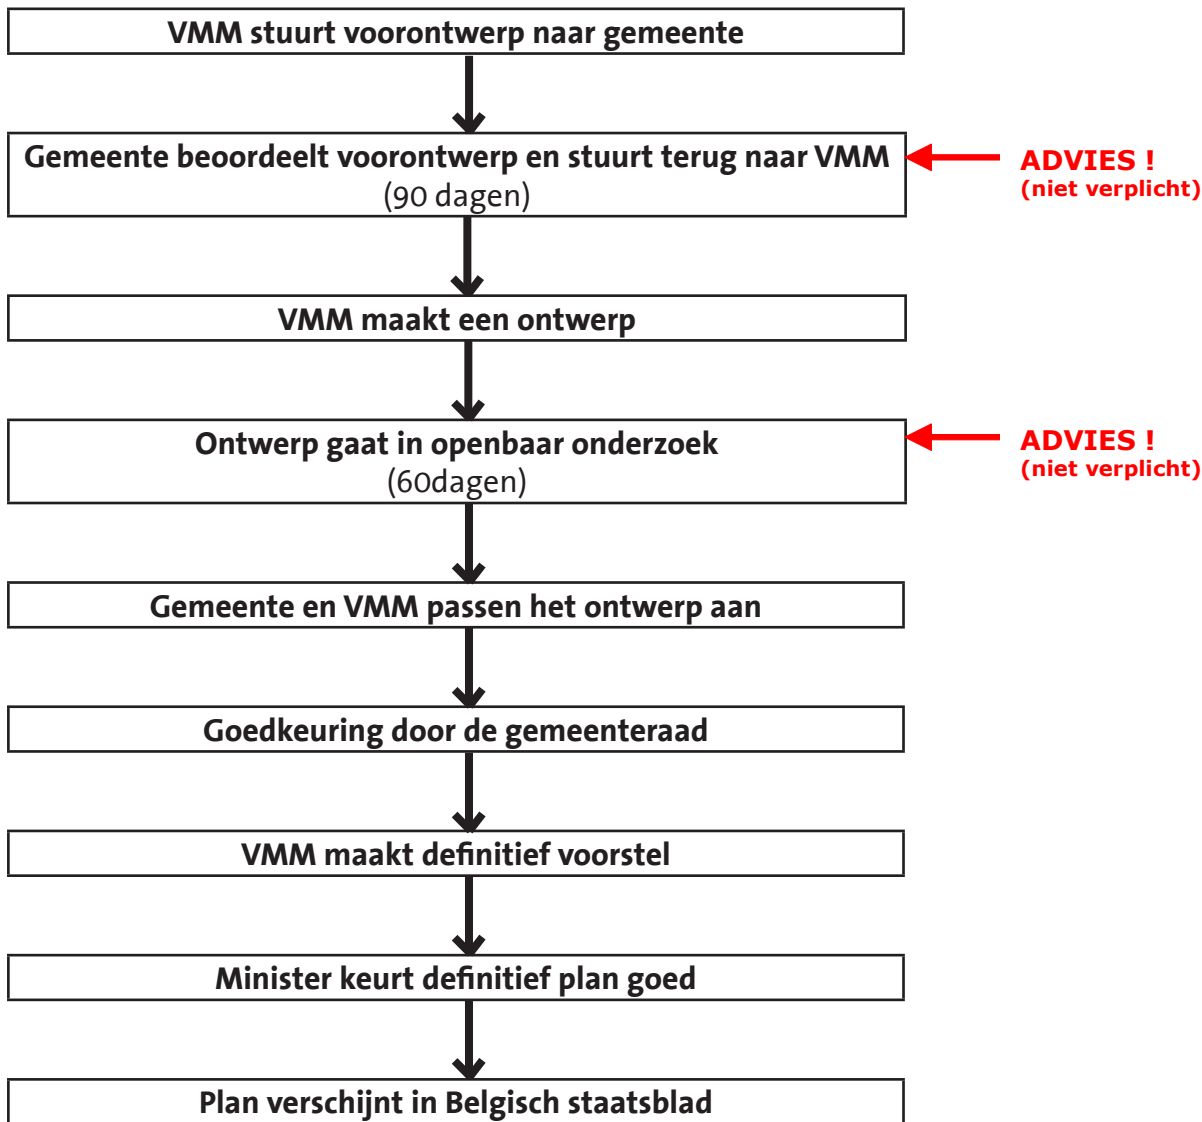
VMM stuurt voorontwerp naar gemeente

Gemeente beoordeelt voorontwerp en stuurt terug naar VMM
(90 dagen)

ADVIES !
(niet verplicht)

VMM maakt een ontwerp

Ontwerp gaat in openbaar onderzoek
(60dagen)

ADVIES !
(niet verplicht)

Gemeente en VMM passen het ontwerp aan

Goedkeuring door de gemeenteraad

VMM maakt definitief voorstel

Minister keurt definitief plan goed

Plan verschijnt in Belgisch staatsblad